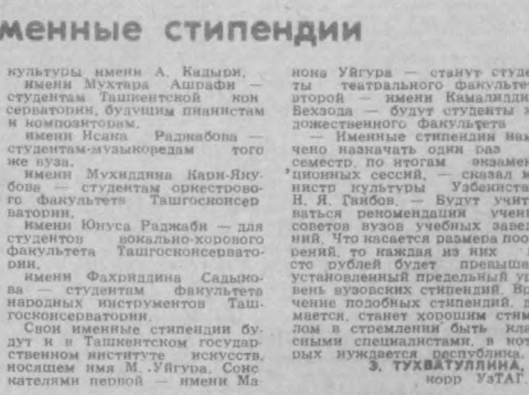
менные стипендии

культуры имени А. Кадыри.

Имени Мухтара Ашрафи — студентам Ташкентской консерватории, будущим пианистам и композиторам.

Имени Исака Раджабова — студентам-музыковедам того же вуза.

Имени Мухиддина Кари-Якубова — студентам оркестрового факультета Ташгосконсерватории.

Имени Юнуса Раджаби — для студентов вокально-хорового факультета Ташгосконсерватории.

Имени Фахриддина Садыкова — студентам факультета народных инструментов Ташгосконсерватории.

Свои именные стипендии будут и в Ташкентском государственном институте искусств, носящем имя М. Уйгура. Соискателями первой — имени Мa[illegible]

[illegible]она Уйгура — станут студе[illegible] ты театрального факульте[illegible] второй — имени Камалидди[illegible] Бехзода — будут студенты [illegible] художественного факультета.

— Именные стипендии наз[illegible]чено назначать один раз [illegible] семестр, по итогам экзамен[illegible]ционных сессий, — сказал м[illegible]нистр культуры Узбекиста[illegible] Н. Я. Гаибов. — Будут учит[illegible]ваться рекомендации учен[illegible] советов вузов учебных завед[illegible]ний. Что касается размера поо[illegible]рений, то каждая из них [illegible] сто рублей будет превыш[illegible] установленный предельный у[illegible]вень вузовских стипендий. Вв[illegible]чение подобных стипендий, д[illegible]мается, станет хорошим стим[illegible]лом в стремлении быть кла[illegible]сными специалистами, в кот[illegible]рых нуждается республика.

З. ТУХВАТУЛЛИНА, корр УзТАГ.